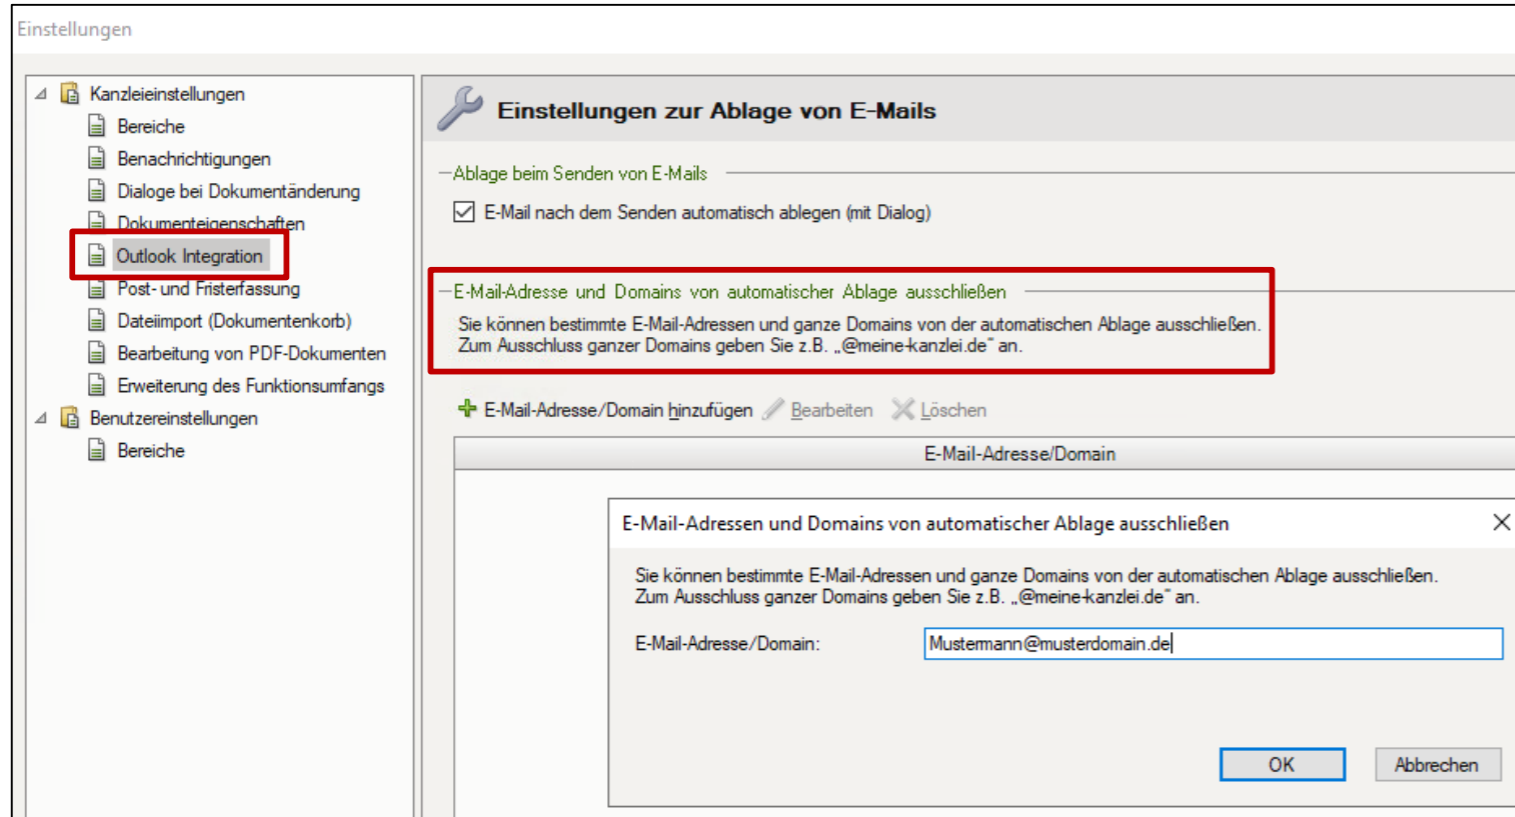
Einstellungen

Kanzleieinstellungen
Bereiche
Benachrichtigungen
Dialoge bei Dokumentänderung
Dokumenteigenschaften
Outlook Integration
Post- und Fristerfassung
Dateiimport (Dokumentenkorb)
Bearbeitung von PDF-Dokumenten
Erweiterung des Funktionsumfangs
Benutzereinstellungen
Bereiche

Einstellungen zur Ablage von E-Mails

Ablage beim Senden von E-Mails

E-Mail nach dem Senden automatisch ablegen (mit Dialog)

E-Mail-Adresse und Domains von automatischer Ablage ausschließen

Sie können bestimmte E-Mail-Adressen und ganze Domains von der automatischen Ablage ausschließen. Zum Ausschluss ganzer Domains geben Sie z.B. „@meine-kanzlei.de" an.

E-Mail-Adresse/Domain hinzufügen Bearbeiten Löschen

E-Mail-Adresse/Domain

E-Mail-Adressen und Domains von automatischer Ablage ausschließen

Sie können bestimmte E-Mail-Adressen und ganze Domains von der automatischen Ablage ausschließen. Zum Ausschluss ganzer Domains geben Sie z.B. „@meine-kanzlei.de" an.

E-Mail-Adresse/Domain: Mustermann@musterdomain.de

OK Abbrechen